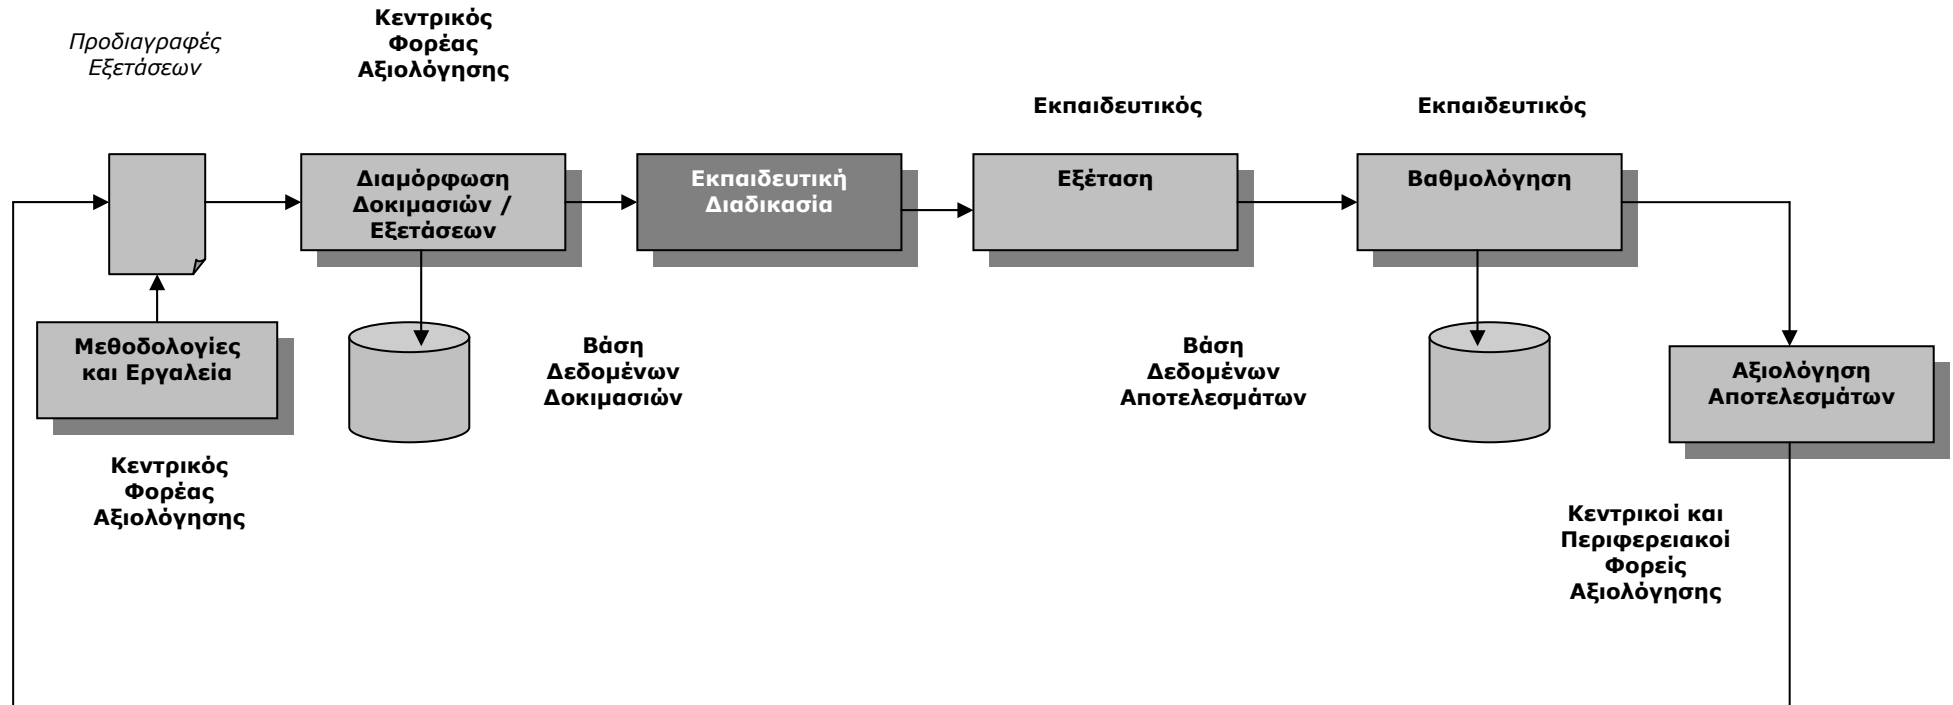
Προδιαγραφές Εξετάσεων

Κεντρικός Φορέας Αξιολόγησης

Εκπαιδευτικός

Εκπαιδευτικός

Διαμόρφωση Δοκιμασιών / Εξετάσεων

Εκπαιδευτική Διαδικασία

Εξέταση

Βαθμολόγηση

Μεθοδολογίες και Εργαλεία

Βάση Δεδομένων Δοκιμασιών

Βάση Δεδομένων Αποτελεσμάτων

Αξιολόγηση Αποτελεσμάτων

Κεντρικός Φορέας Αξιολόγησης

Κεντρικοι και Περιφερειακοί Φορείς Αξιολόγησης